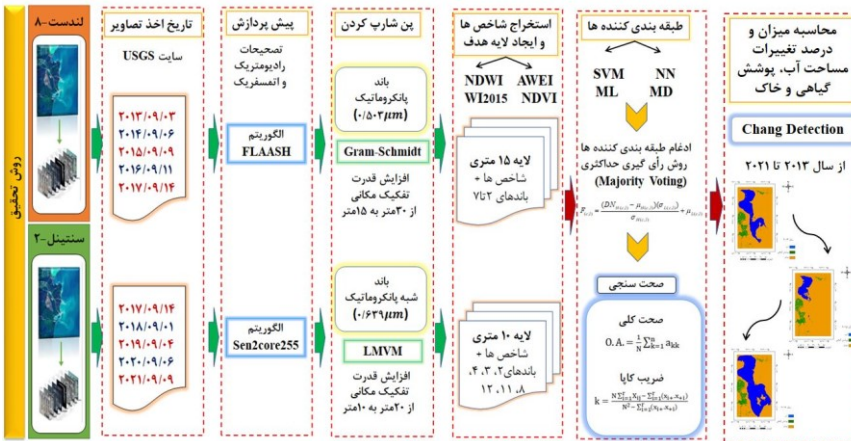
روش تحقیق

لندست-۸

سنتینل-۲

تاریخ اخذ تصاویر

سایت USGS

۲۰۱۳/۹/۰۳
۲۰۱۴/۹/۰۶
۲۰۱۵/۹/۰۹
۲۰۱۶/۹/۱۱
۲۰۱۷/۹/۱۴

۲۰۱۷/۹/۱۴
۲۰۱۸/۹/۰۱
۲۰۱۹/۹/۰۴
۲۰۲۰/۹/۰۶
۲۰۲۱/۹/۰۹

پیش پردازش

تصحیحات رادیومتریک و اتمسفریک

الگوریتم FLAASH

الگوریتم Sen2core255

پن شارپ کردن

باند پانکروماتیک ($۰/۵۰۳\mu m$)

Gram-Schmidt

افزایش قدرت تفکیک مکانی از ۳۰متر به ۱۵متر

باند شبه پانکروماتیک ($۰/۶۳۹\mu m$)

LMVM

افزایش قدرت تفکیک مکانی از ۲۰متر به ۱۰متر

استخراج شاخص ها و ایجاد لایه هدف

NDWI AWEI
WI2015 NDVI

لایه ۱۵ متری
شاخص ها + باندهای ۲تا۷

لایه ۱۰ متری
شاخص ها + باندهای۲، ۳، ۴، ۸، ۱۱، ۱۲

طبقه بندی کننده ها

SVM NN
ML MD

ادغام طبقه بندی کننده ها روش رأی گیری حداکثری (Majority Voting)

$P_{(i,j)} = \frac{(DN_{(i,j)} - \mu_{(i,j)})(\sigma_{(i,j)})}{\sigma_{(i,j)}} + \mu_{(i,j)}$

صحت سنجی

صحت کلی

$O.A. = \frac{1}{N}\sum_{k=1}^{q} a_{kk}$

ضریب کاپا

$k = \frac{N\sum_{i=1}^{r} X_{ii} - \sum_{i=1}^{r}(x_{i+} * x_{+i})}{N^2 - \sum_{i=1}^{r}(x_{i+} * x_{+i})}$

محاسبه میزان و درصد تغییرات مساحت آب، پوشش گیاهی و خاک

Chang Detection

از سال ۲۰۱۳ تا ۲۰۲۱